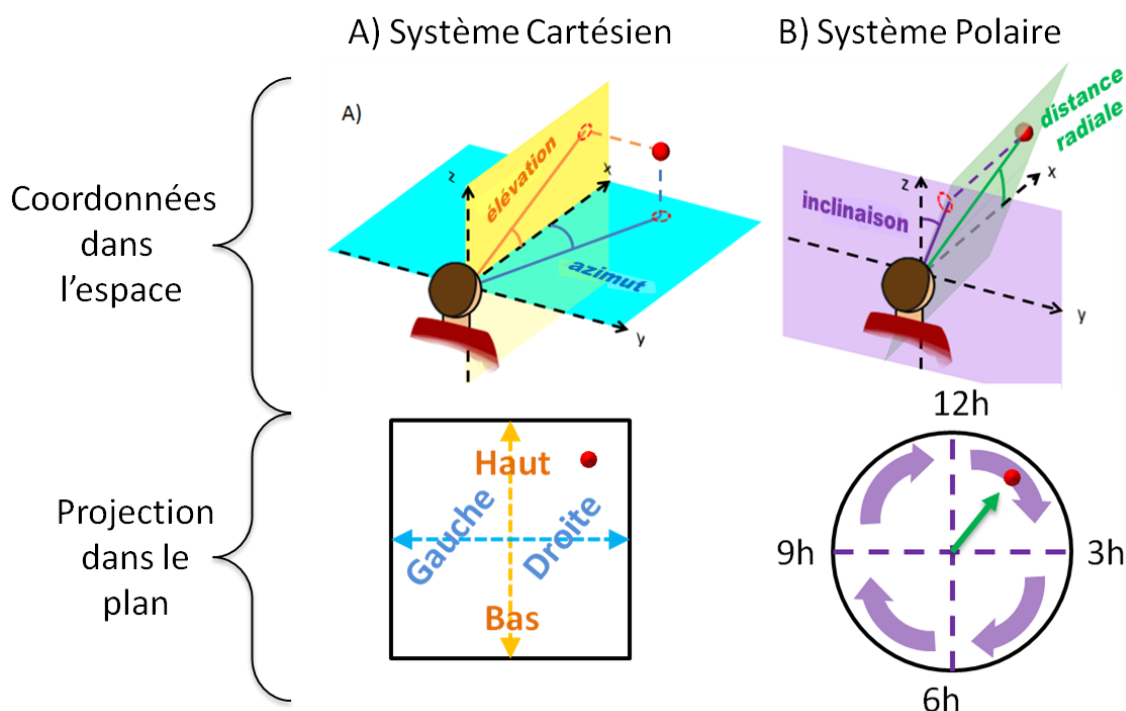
A) Système Cartésien

B) Système Polaire

Coordonnées dans l'espace

A)

z

x

y

élévation

azimut

z

x

y

inclinaison

distance radiale

Projection dans le plan

Haut

Gauche

Droite

Bas

12h

9h

3h

6h